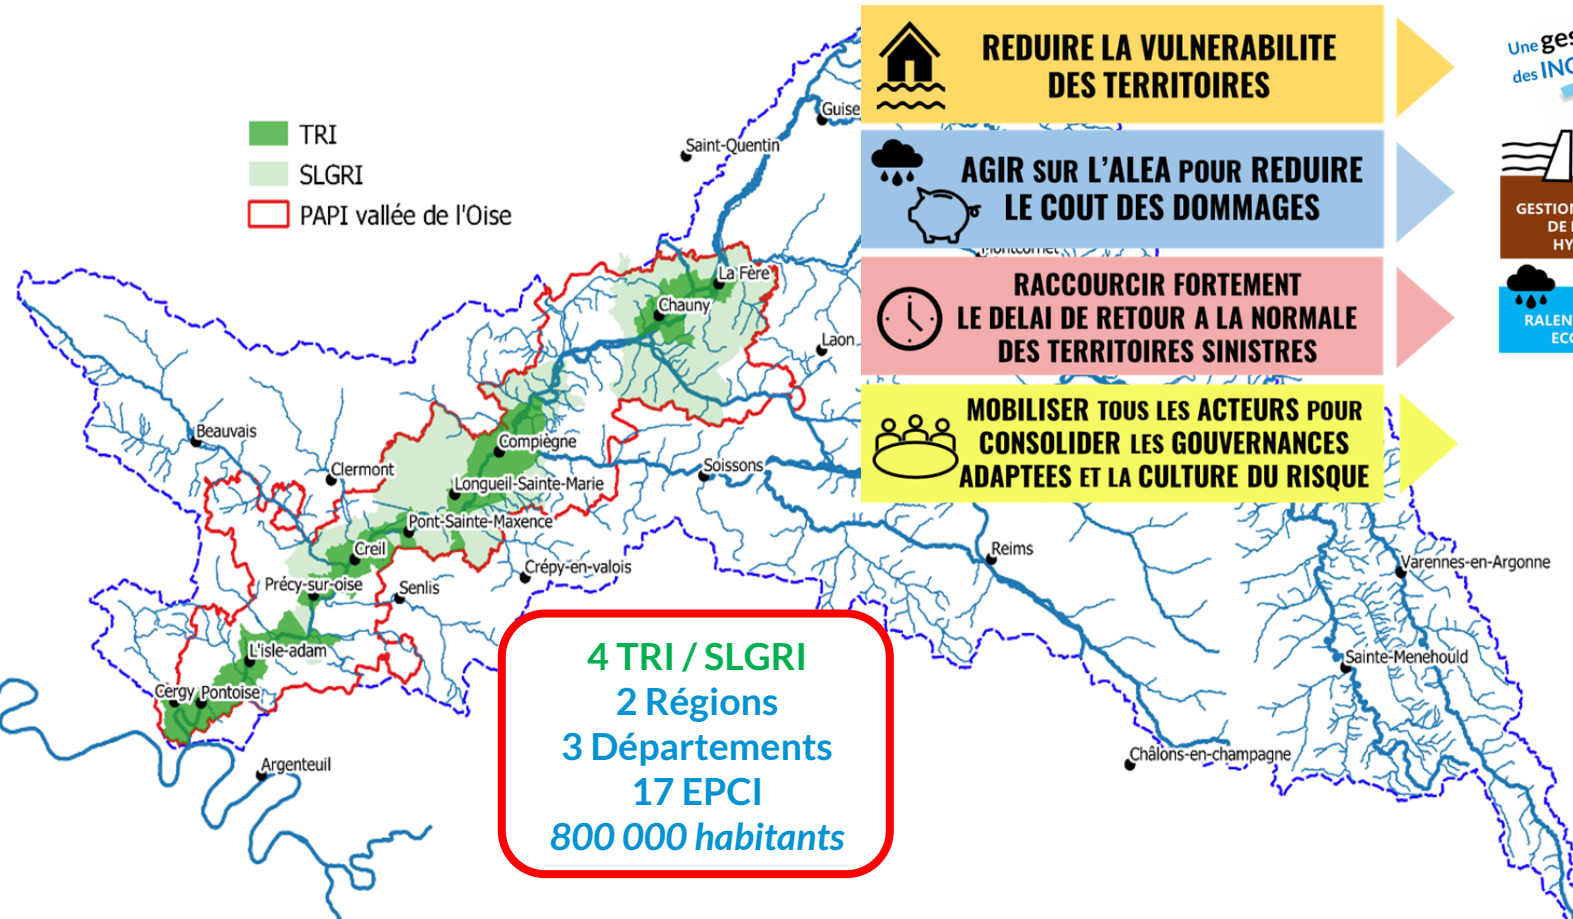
TRI
SLGRI
PAPI vallée de l'Oise

Guise
Saint-Quentin
La Fère
Chauny
Laon
Beauvais
Compiègne
Clermont
Soissons
Longueil-Sainte-Marie
Pont-Sainte-Maxence
Creil
Crépy-en-valois
Précy-sur-oise
Senlis
L'isle-adam
Cergy
Pontoise
Argenteuil
Reims
Varennes-en-Argonne
Sainte-Menehould
Châlons-en-champagne
Montcornet

REDUIRE LA VULNERABILITE DES TERRITOIRES

AGIR SUR L'ALEA POUR REDUIRE LE COUT DES DOMMAGES

RACCOURCIR FORTEMENT LE DELAI DE RETOUR A LA NORMALE DES TERRITOIRES SINISTRES

MOBILISER TOUS LES ACTEURS POUR CONSOLIDER LES GOUVERNANCES ADAPTEES ET LA CULTURE DU RISQUE

Une ges
des INC
GESTION
DE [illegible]
HY
RALEN
EC

4 TRI / SLGRI
2 Régions
3 Départements
17 EPCI
800 000 habitants